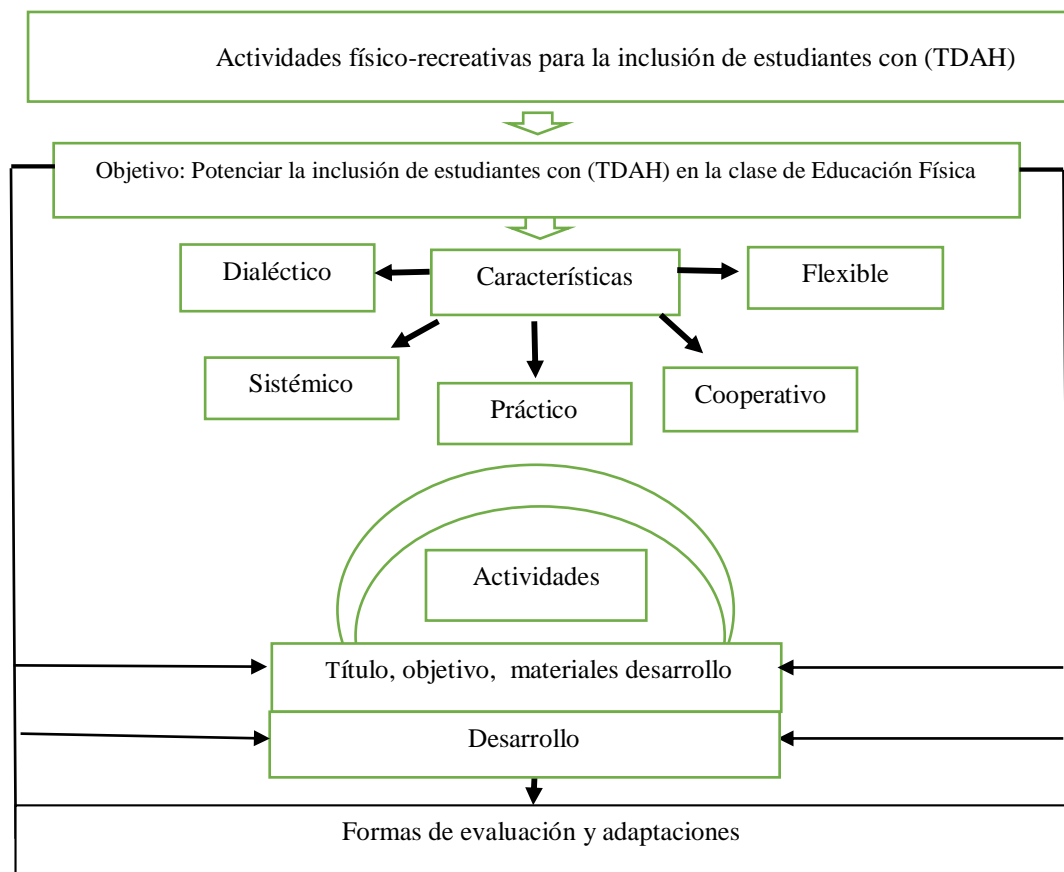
Actividades físico-recreativas para la inclusión de estudiantes con (TDAH)

Objetivo: Potenciar la inclusión de estudiantes con (TDAH) en la clase de Educación Física

Dialéctico

Características

Flexible

Sistémico

Práctico

Cooperativo

Actividades

Título, objetivo, materiales desarrollo

Desarrollo

Formas de evaluación y adaptaciones